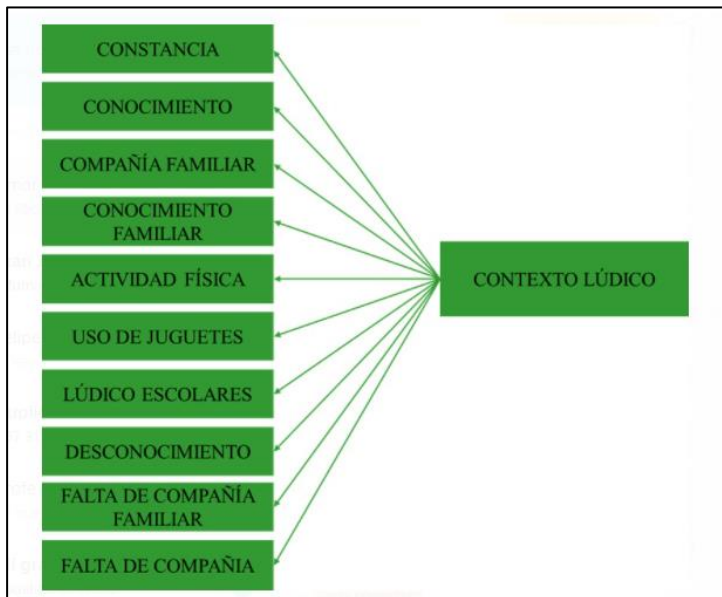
CONSTANCIA

CONOCIMIENTO

COMPAÑÍA FAMILIAR

CONOCIMIENTO FAMILIAR

ACTIVIDAD FÍSICA

USO DE JUGUETES

LÚDICO ESCOLARES

DESCONOCIMIENTO

FALTA DE COMPAÑÍA FAMILIAR

FALTA DE COMPAÑIA

CONTEXTO LÚDICO